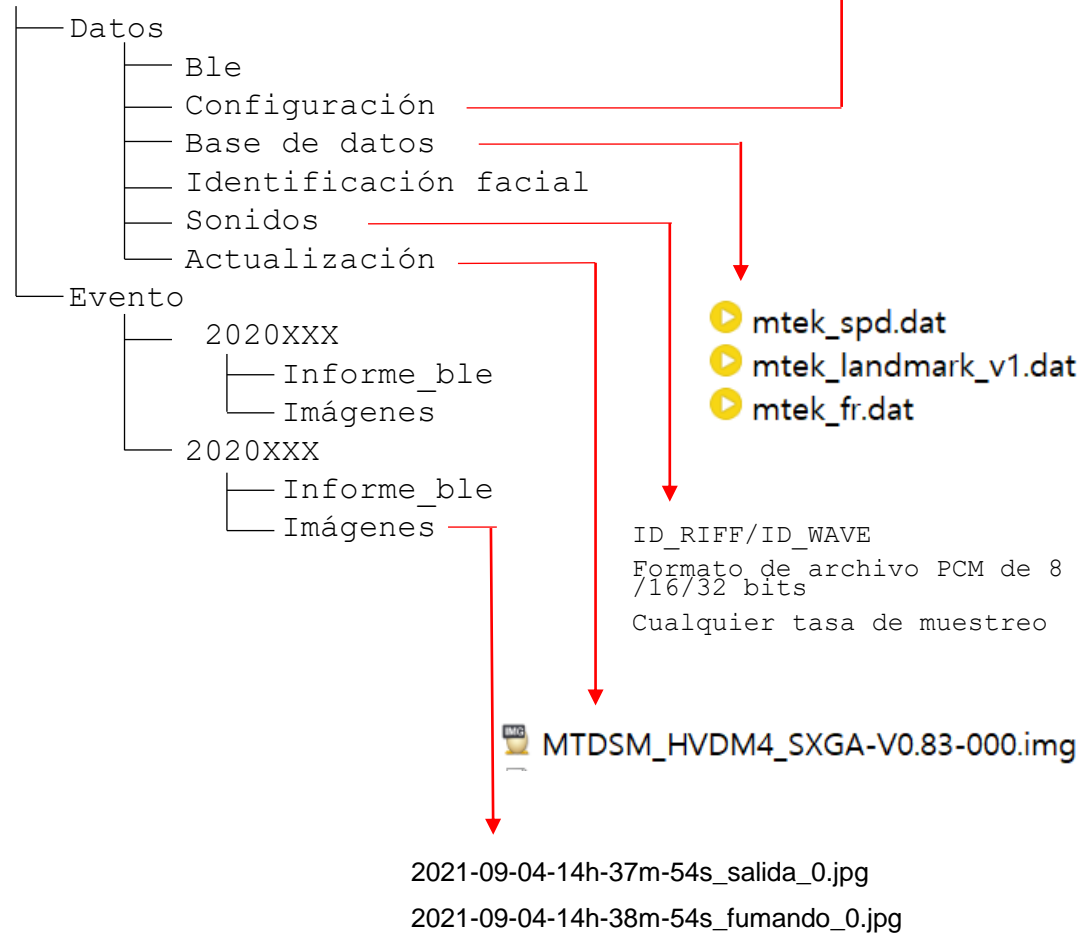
Datos
Ble
Configuración
Base de datos
Identificación facial
Sonidos
Actualización
Evento
2020XXX
Informe_ble
Imágenes
2020XXX
Informe_ble
Imágenes

mtek_spd.dat
mtek_landmark_v1.dat
mtek_fr.dat

ID_RIFF/ID_WAVE
Formato de archivo PCM de 8 /16/32 bits
Cualquier tasa de muestreo

IMG
MTDSM_HVDM4_SXGA-V0.83-000.img

2021-09-04-14h-37m-54s_salida_0.jpg
2021-09-04-14h-38m-54s_fumando_0.jpg